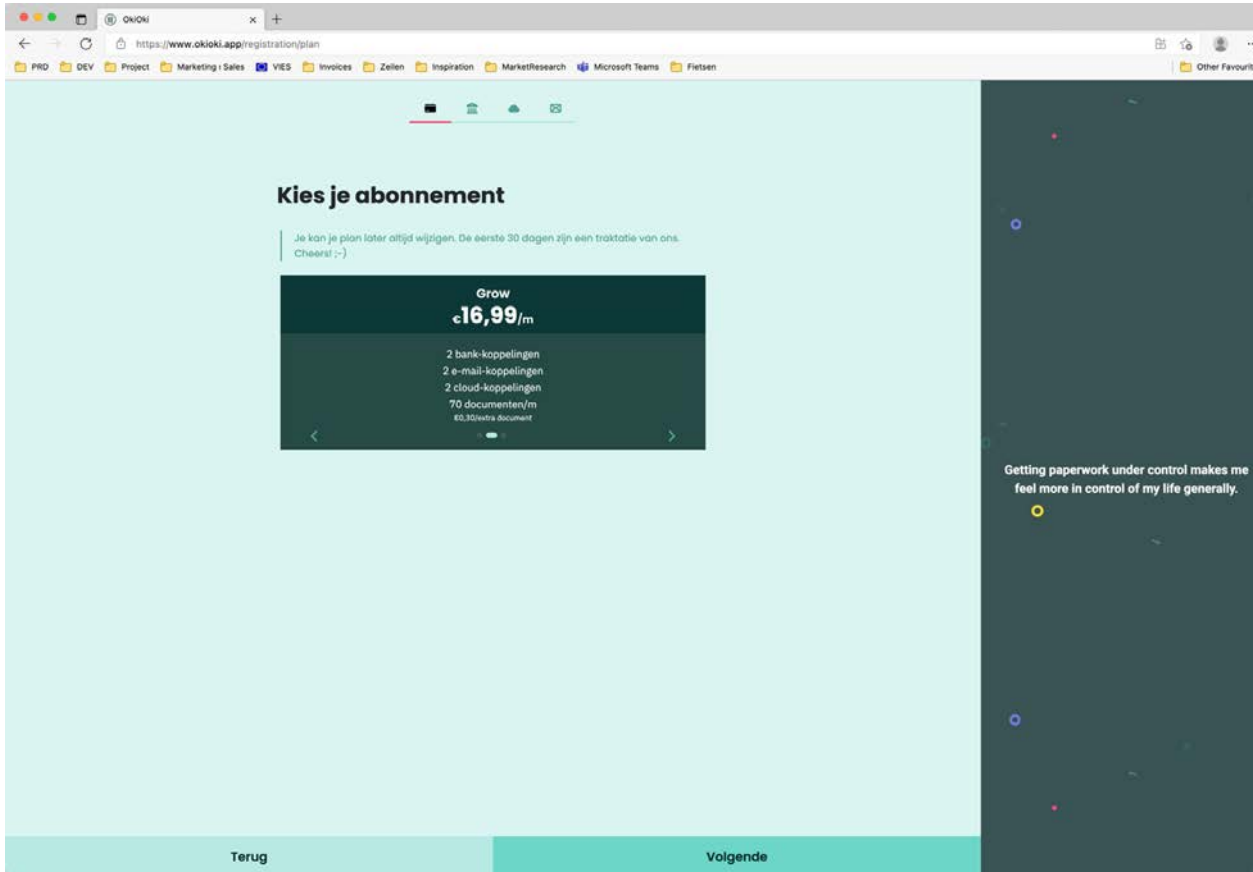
OkiOki

https://www.okioki.app/registration/plan

PRD DEV Project Marketing | Sales VIES Invoices Zeilen Inspiration MarketResearch Microsoft Teams Fietsen

Other Favourit

Kies je abonnement

Je kan je plan later altijd wijzigen. De eerste 30 dagen zijn een traktatie van ons. Cheers! ;-)

Grow

€16,99/m

2 bank-koppelingen
2 e-mail-koppelingen
2 cloud-koppelingen
70 documenten/m
€0,30/extra document

Getting paperwork under control makes me feel more in control of my life generally.

Terug

Volgende